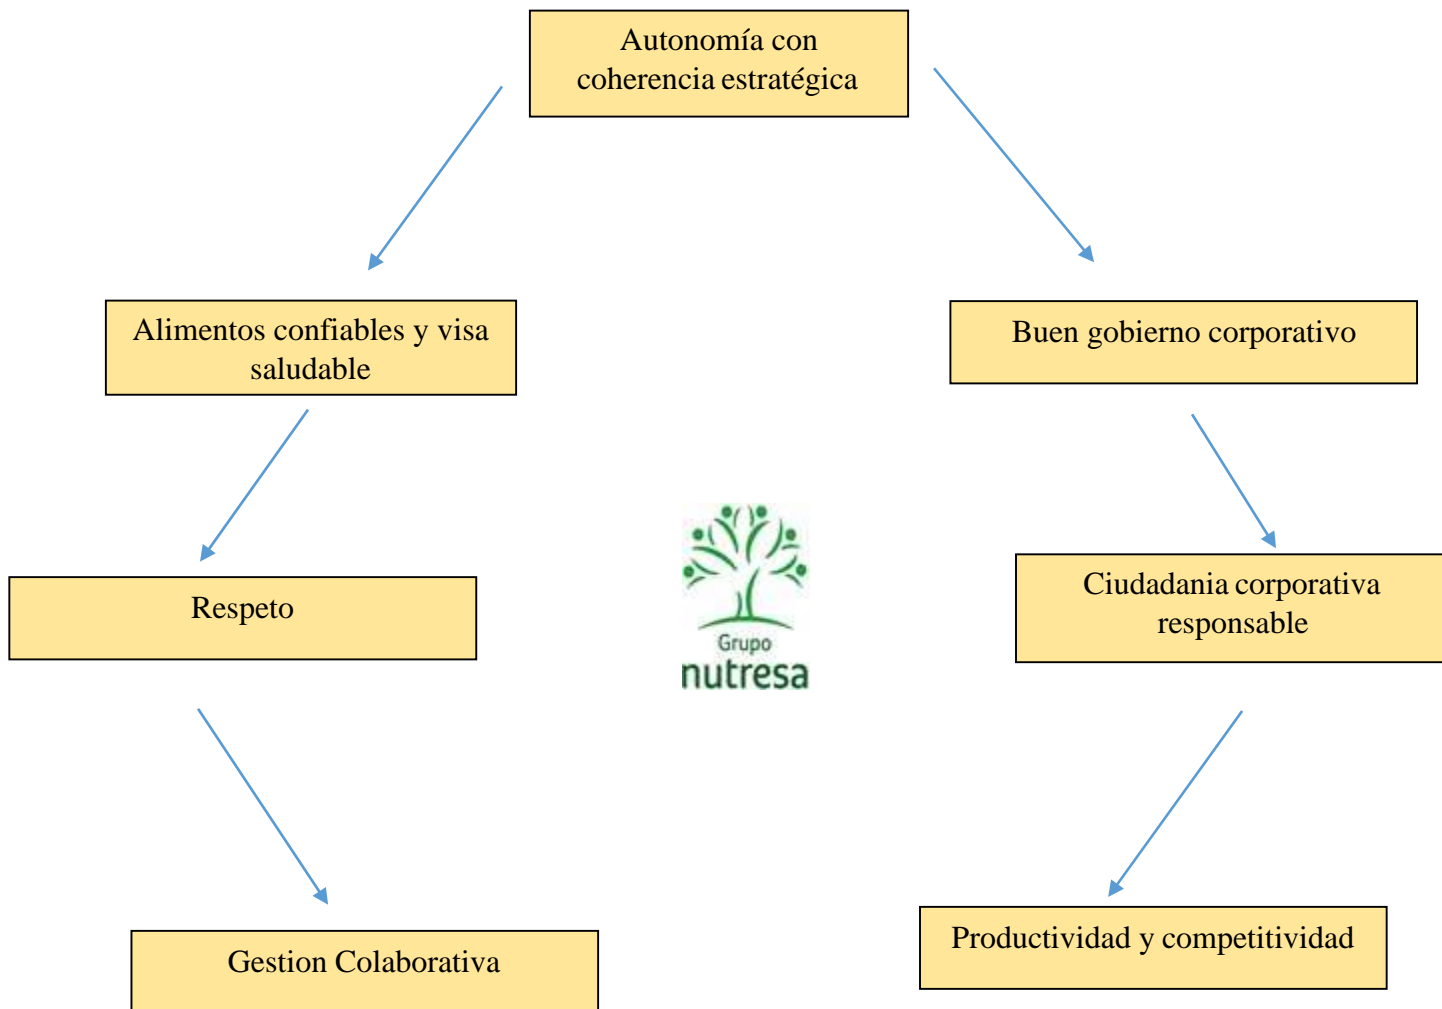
Autonomía con coherencia estratégica

Alimentos confiables y visa saludable

Buen gobierno corporativo

Respeto

Grupo
nutresa

Ciudadania corporativa responsable

Gestion Colaborativa

Productividad y competitividad